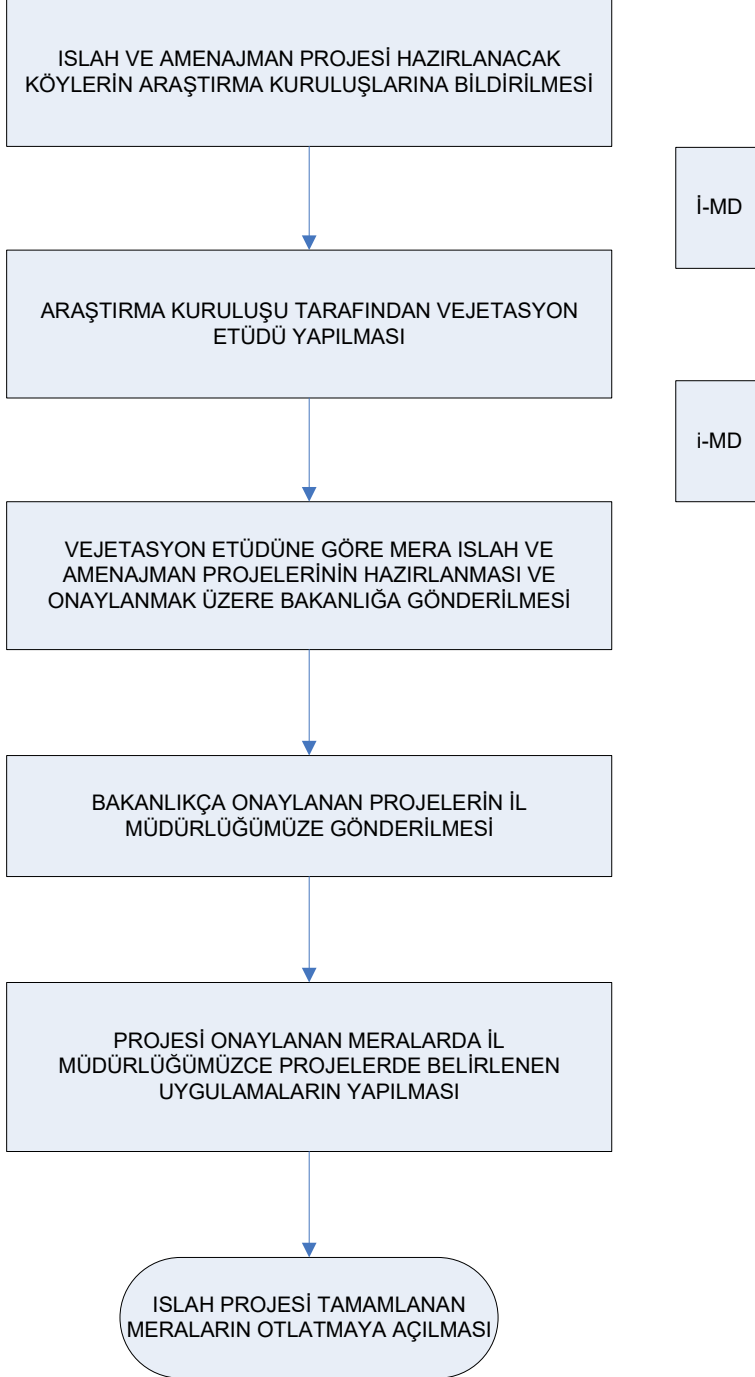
ISLAH VE AMENAJMAN PROJESİ HAZIRLANACAK KÖYLERİN ARAŞTIRMA KURULUŞLARINA BİLDİRİLMESİ

İ-MD

ARAŞTIRMA KURULUŞU TARAFINDAN VEJETASYON ETÜDÜ YAPILMASI

i-MD

VEJETASYON ETÜDÜNE GÖRE MERA ISLAH VE AMENAJMAN PROJELERİNİN HAZIRLANMASI VE ONAYLANMAK ÜZERE BAKANLIĞA GÖNDERİLMESİ

BAKANLIKÇA ONAYLANAN PROJELERİN İL MÜDÜRLÜĞÜMÜZE GÖNDERİLMESİ

PROJESİ ONAYLANAN MERALARDA İL MÜDÜRLÜĞÜMÜZCE PROJELERDE BELİRLENEN UYGULAMALARIN YAPILMASI

ISLAH PROJESİ TAMAMLANAN MERALARIN OTLATMAYA AÇILMASI